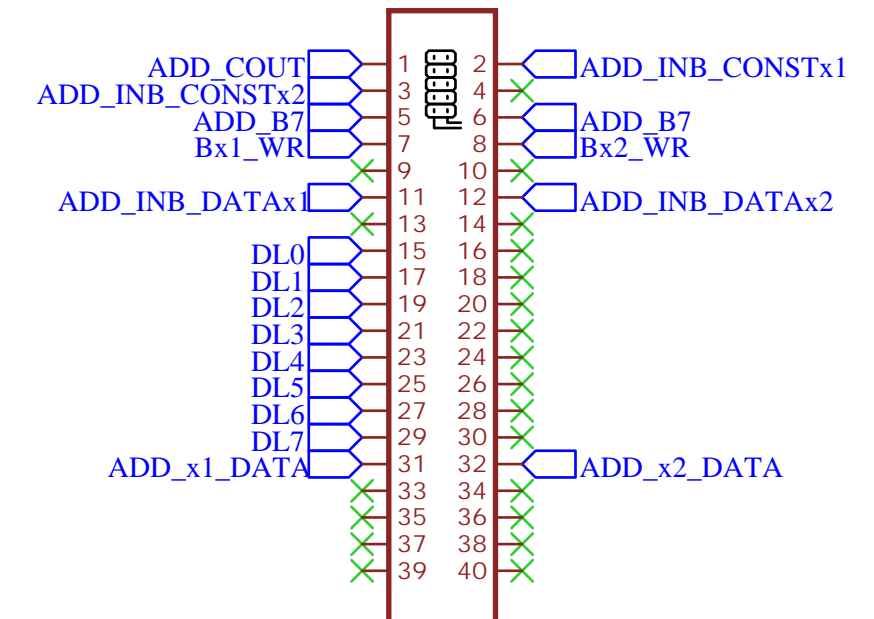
ADD_COUT 1 2 ADD_INB_CONSTx1
ADD_INB_CONSTx2 3 4
ADD_B7 5 6 ADD_B7
Bx1_WR 7 8 Bx2_WR
9 10
ADD_INB_DATAx1 11 12 ADD_INB_DATAx2
13 14
DL0 15 16
DL1 17 18
DL2 19 20
DL3 21 22
DL4 23 24
DL5 25 26
DL6 27 28
DL7 29 30
ADD_x1_DATA 31 32 ADD_x2_DATA
33 34
35 36
37 38
39 40